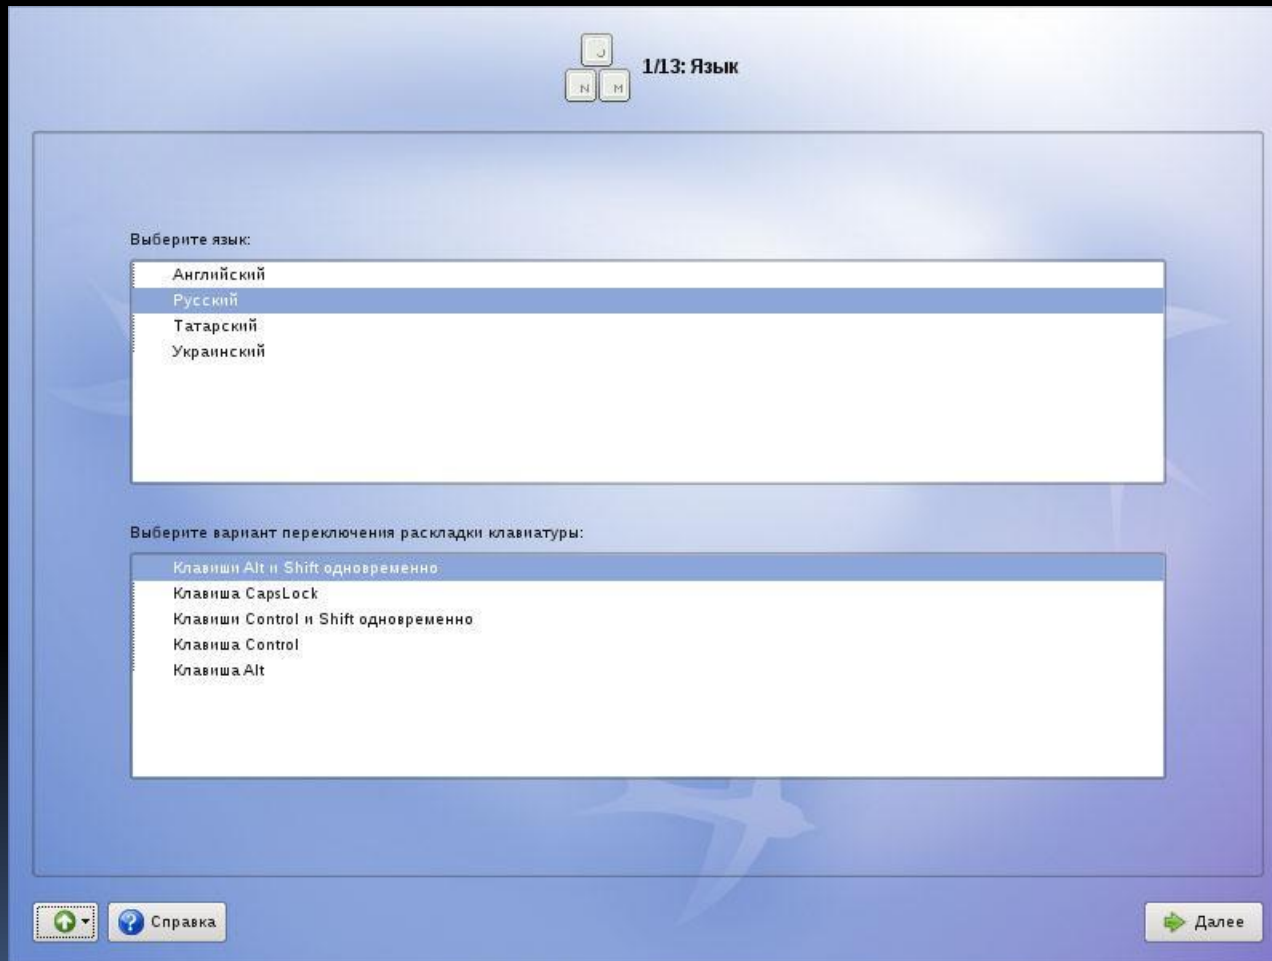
J N M

1/13: Язык

Выберите язык:

Английский
Русский
Татарский
Украинский

Выберите вариант переключения раскладки клавиатуры:

Клавиши Alt и Shift одновременно
Клавиша CapsLock
Клавиши Control и Shift одновременно
Клавиша Control
Клавиша Alt

Справка

Далее